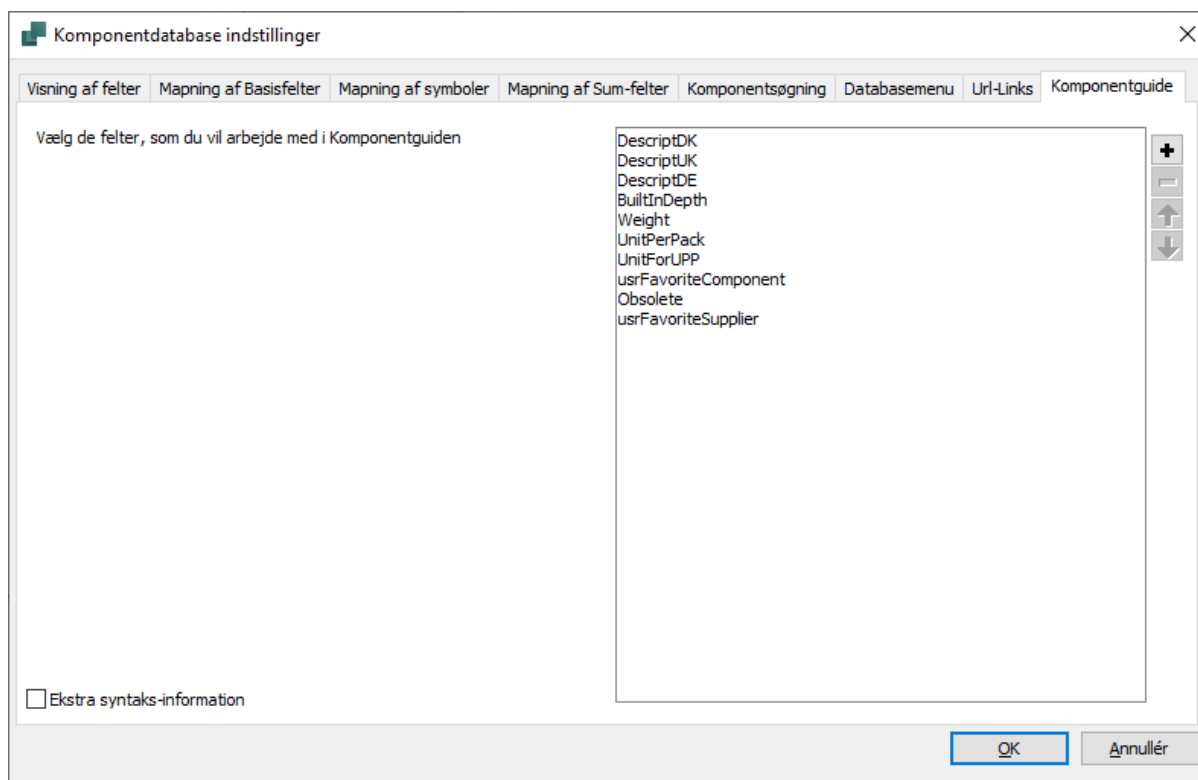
Komponentdatabase indstillinger

Visning af felter | Mapning af Basisfelter | Mapning af symboler | Mapning af Sum-felter | Komponentsøgning | Databasemenu | Url-Links | Komponentguide

Vælg de felter, som du vil arbejde med i Komponentguiden

DescriptDK
DescriptUK
DescriptDE
BuiltInDepth
Weight
UnitPerPack
UnitForUPP
usrFavoriteComponent
Obsolete
usrFavoriteSupplier

Ekstra syntaks-information

OK
Annullér